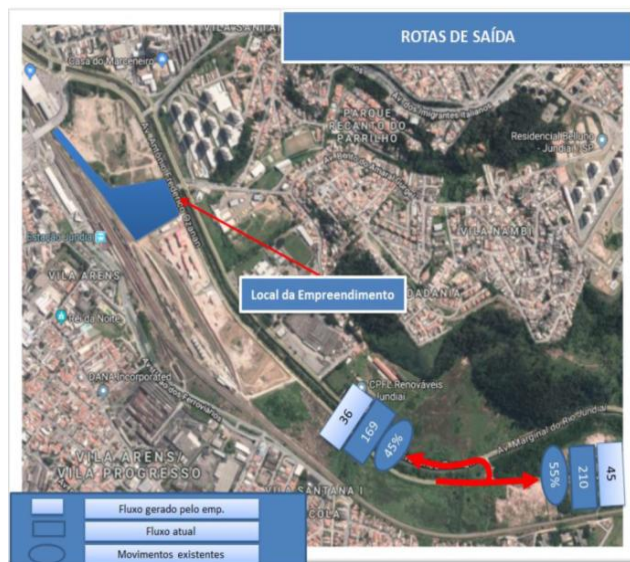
ROTAS DE SAÍDA

Casa do Marceneiro

PARQUE RESIDENCIAL DO PARRILHO

Residencial Reluco Jundiaí

VILA NAMBI

Estação Jundiaí

VILA ARENS

Local da Empreendimento

DANA Incorporated

CPFL Renováveis Jundiaí

VILA ARENS/ VILA PROGRESSO

VILA SANTANA I

36

169

45%

55%

210

45

Av. Marginal do Rio Jundiaí

Fluxo gerado pelo emp.

Fluxo atual

Movimentos existentes